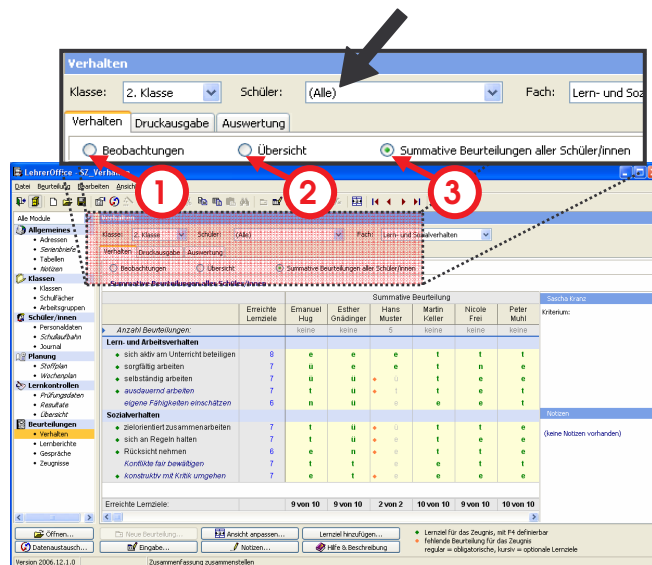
Verhalten

Klasse: 2. Klasse Schüler: (Alle) Fach: Lern- und Soz

Verhalten Druckausgabe Auswertung

Beobachtungen Übersicht Summative Beurteilungen aller Schüler/innen

1 2 3

LehrerOffice - SZ_Verha

Datei Beurteilung Bearbeiten Ansich

Alle Module

Allgemeines
• Adressen
• Serienbriefe
• Tabellen
• Notizen

Klassen
• Klassen
• Schulfächer
• Arbeitsgruppen

Schüler/innen
• Personaldaten
• Schullaufbahn
• Journal

Planung
• Stoffplan
• Wochenplan

Lernkontrollen
• Prüfungsdaten
• Resultate
• Übersicht

Beurteilungen
• Verhalten
• Lernberichte
• Gespräche
• Zeugnisse

Verhalten

Klasse: 2. Klasse Schüler: (Alle) Fach: Lern- und Sozialverhalten

Verhalten Druckausgabe Auswertung

Beobachtungen Übersicht Summative Beurteilungen aller Schüler/innen

Summative Beurteilungen aller Schüler/innen

Summative Beurteilung

| | Erreichte Lernziele | Emanuel Hug | Esther Gnädinger | Hans Muster | Martin Keller | Nicole Frei | Peter Muhl |
|---|---|---|---|---|---|---|---|
| Anzahl Beurteilungen: | | keine | keine | 5 | keine | keine | keine |
| Lern- und Arbeitsverhalten | | | | | | | |
| sich aktiv am Unterricht beteiligen | 8 | e | e | e | t | t | t |
| sorgfältig arbeiten | 7 | ü | e | e | t | n | e |
| selbständig arbeiten | 7 | ü | ü | ü | t | e | e |
| ausdauernd arbeiten | 7 | t | ü | ü | t | e | t |
| eigene Fähigkeiten einschätzen | 6 | n | ü | e | e | e | e |
| Sozialverhalten | | | | | | | |
| zielorientiert zusammenarbeiten | 7 | t | ü | e | t | e | t |
| sich an Regeln halten | 7 | t | ü | e | t | e | e |
| Rücksicht nehmen | 6 | e | n | e | t | e | e |
| Konflikte fair bewältigen | 7 | t | t | | t | e | e |
| konstruktiv mit Kritik umgehen | 7 | t | ü | | t | e | t |
| Erreichte Lernziele: | | 9 von 10 | 9 von 10 | 2 von 2 | 10 von 10 | 9 von 10 | 10 von 10 |

Sascha Kranz

Kriterium:

Notizen

(keine Notizen vorhanden)

Öffnen... Neue Beurteilung... Ansicht anpassen... Lernziel hinzufügen...
Datenaustausch... Eingabe... Notizen... Hilfe & Beschreibung

Lernziel für das Zeugnis, mit F4 definierbar
fehlende Beurteilung für das Zeugnis
regular = obligatorische, kursiv = optionale Lernziele

Version 2006.12.1.0 Zusammenfassung zusammenstellen